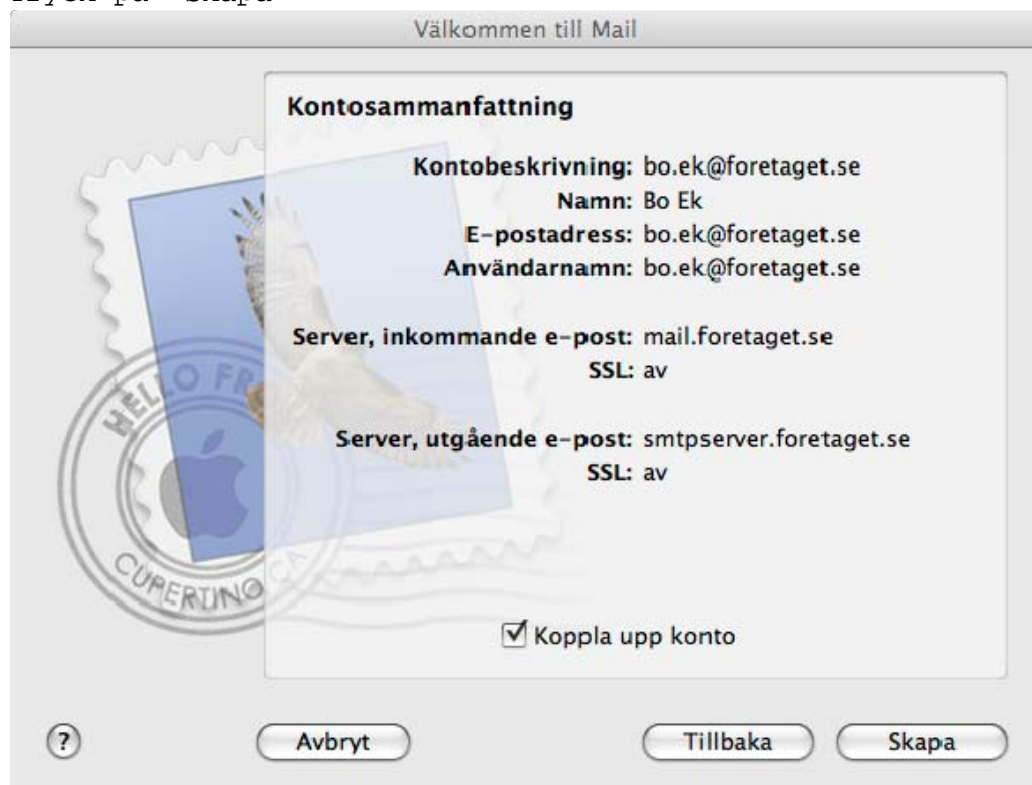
Klick på "Skapa"

Välkommen till Mail

Kontosammanfattning

Kontobeskrivning: bo.ek@foretaget.se
Namn: Bo Ek
E-postadress: bo.ek@foretaget.se
Användarnamn: bo.ek@foretaget.se

Server, inkommande e-post: mail.foretaget.se
SSL: av

Server, utgående e-post: smtpserver.foretaget.se
SSL: av

HELLO FR
CUPERTINO CA

Koppla upp konto

?

Avbryt

Tillbaka

Skapa